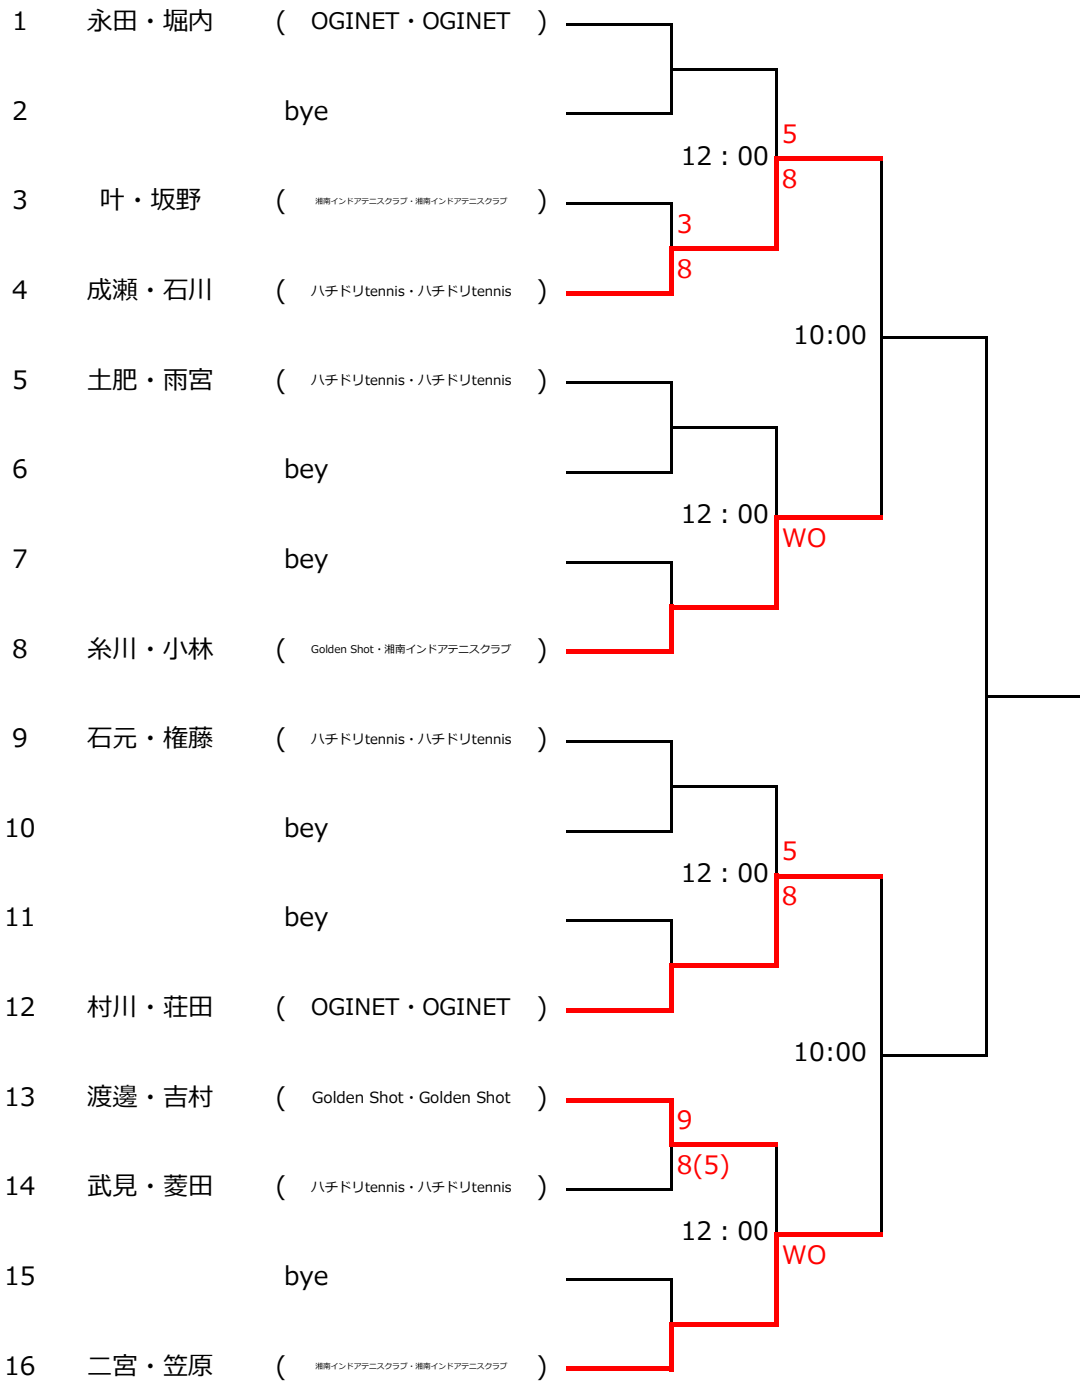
1 永田・堀内 ( OGINET・OGINET )

2 bye

3 叶・坂野 ( 湘南インドアテニスクラブ・湘南インドアテニスクラブ )

4 成瀬・石川 ( ハチドリtennis・ハチドリtennis )

5 土肥・雨宮 ( ハチドリtennis・ハチドリtennis )

6 bey

7 bey

8 糸川・小林 ( Golden Shot・湘南インドアテニスクラブ )

9 石元・権藤 ( ハチドリtennis・ハチドリtennis )

10 bey

11 bey

12 村川・荘田 ( OGINET・OGINET )

13 渡邉・吉村 ( Golden Shot・Golden Shot )

14 武見・菱田 ( ハチドリtennis・ハチドリtennis )

15 bye

16 二宮・笠原 ( 湘南インドアテニスクラブ・湘南インドアテニスクラブ )

12：00
5
8
3
8
10:00
12：00
WO
12：00
5
8
10:00
9
8(5)
12：00
WO